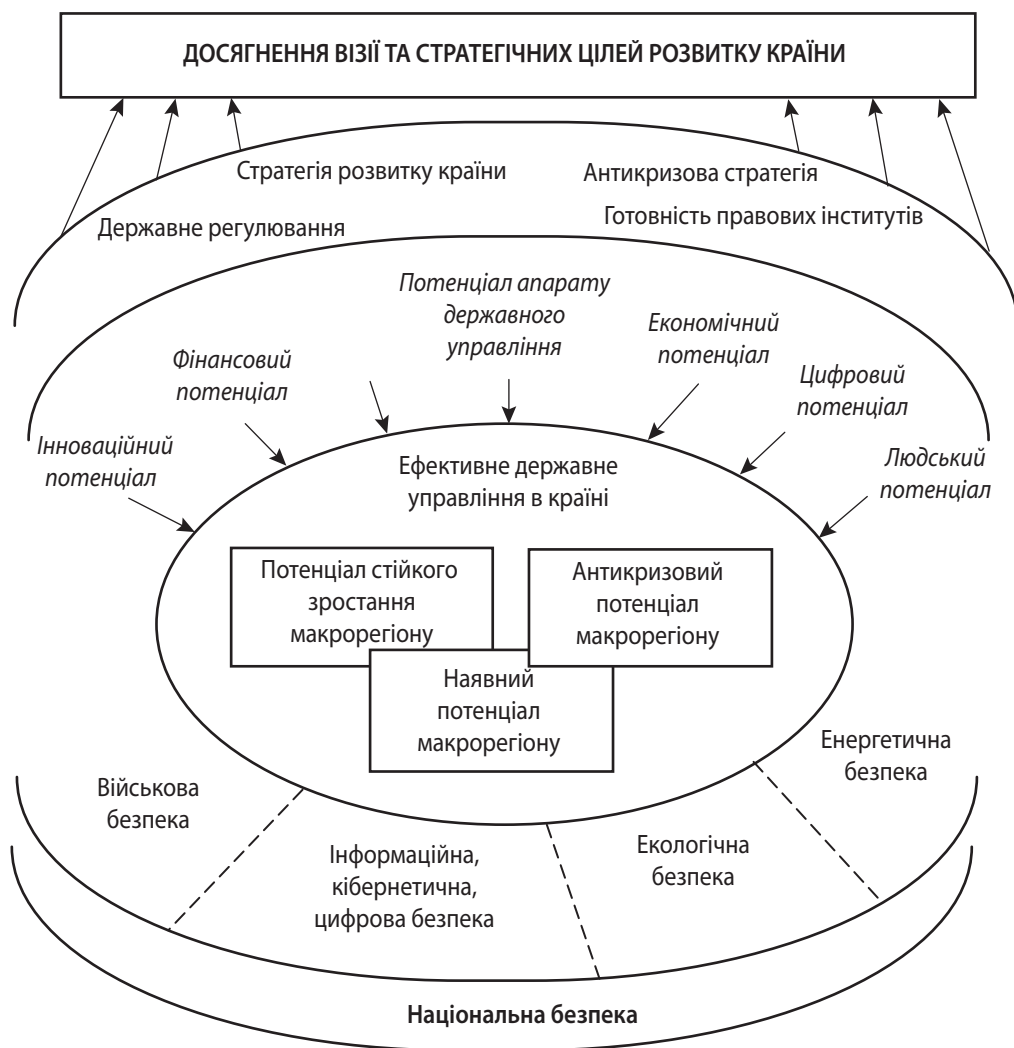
ДОСЯГНЕННЯ ВІЗІЇ ТА СТРАТЕГІЧНИХ ЦІЛЕЙ РОЗВИТКУ КРАЇНИ

Стратегія розвитку країни

Антикризова стратегія

Державне регулювання

Готовність правових інститутів

Потенціал апарату державного управління

Фінансовий потенціал

Економічний потенціал

Цифровий потенціал

Інноваційний потенціал

Людський потенціал

Ефективне державне управління в країні

Потенціал стійкого зростання макрорегіону

Антикризовий потенціал макрорегіону

Наявний потенціал макрорегіону

Військова безпека

Енергетична безпека

Інформаційна, кібернетична, цифрова безпека

Екологічна безпека

Національна безпека